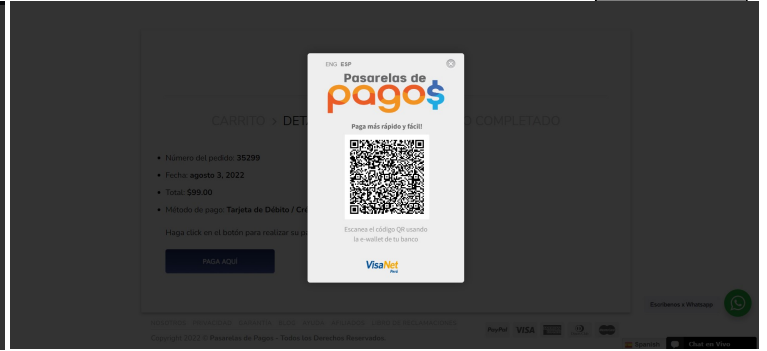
ENG ESP

Pasarelas de pago$

Paga más rápido y fácil!

Escanea el código QR usando la e-wallet de tu banco

VisaNet Perú

CARRITO > DET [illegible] COMPLETADO

Número del pedido: 35299

Fecha: agosto 3, 2022

Total: $99.00

Método de pago: Tarjeta de Débito / Cr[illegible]

Haga click en el botón para realizar su p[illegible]

PAGA AQUÍ

Escríbenos a Whatsapp

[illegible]

Copyright 2022 © Pasarelas de Pagos - Todos los Derechos Reservados

PayPal VISA

Spanish

Chat en Vivo